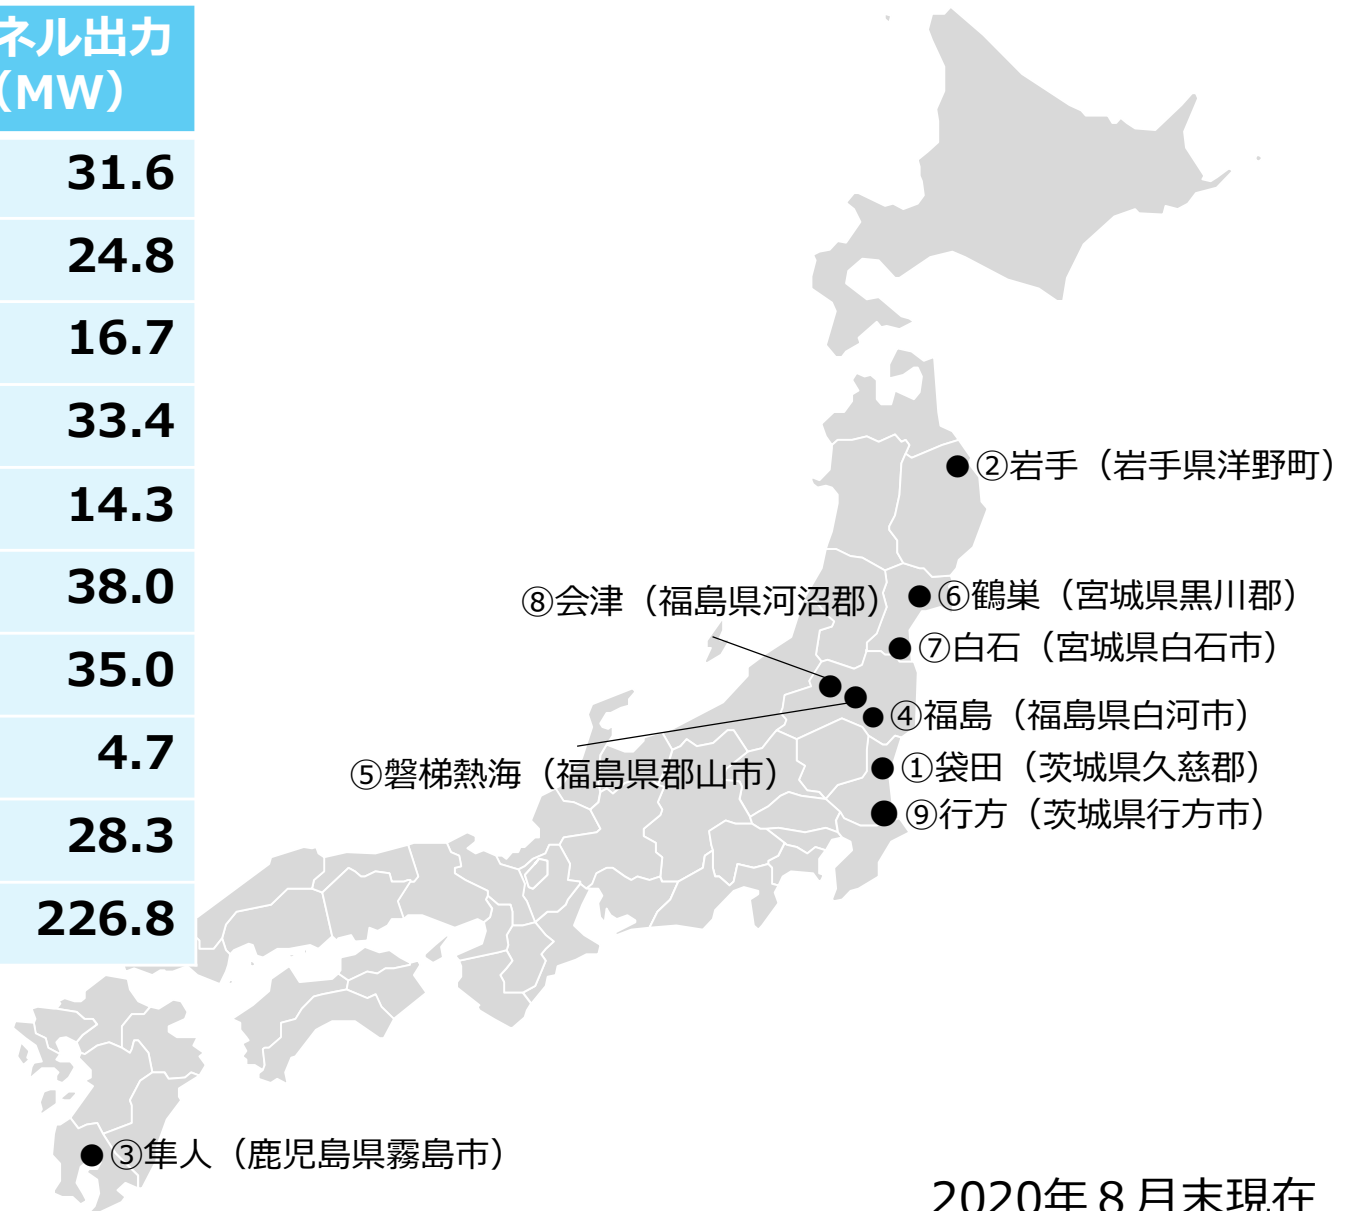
| ネル出力（MW） |
|---|
| 31.6 |
| 24.8 |
| 16.7 |
| 33.4 |
| 14.3 |
| 38.0 |
| 35.0 |
| 4.7 |
| 28.3 |
| 226.8 |

●②岩手（岩手県洋野町）

⑧会津（福島県河沼郡）

●⑥鶴巣（宮城県黒川郡）

●⑦白石（宮城県白石市）

●④福島（福島県白河市）

⑤磐梯熱海（福島県郡山市）

●①袋田（茨城県久慈郡）

●⑨行方（茨城県行方市）

●③隼人（鹿児島県霧島市）

2020年８月末現在